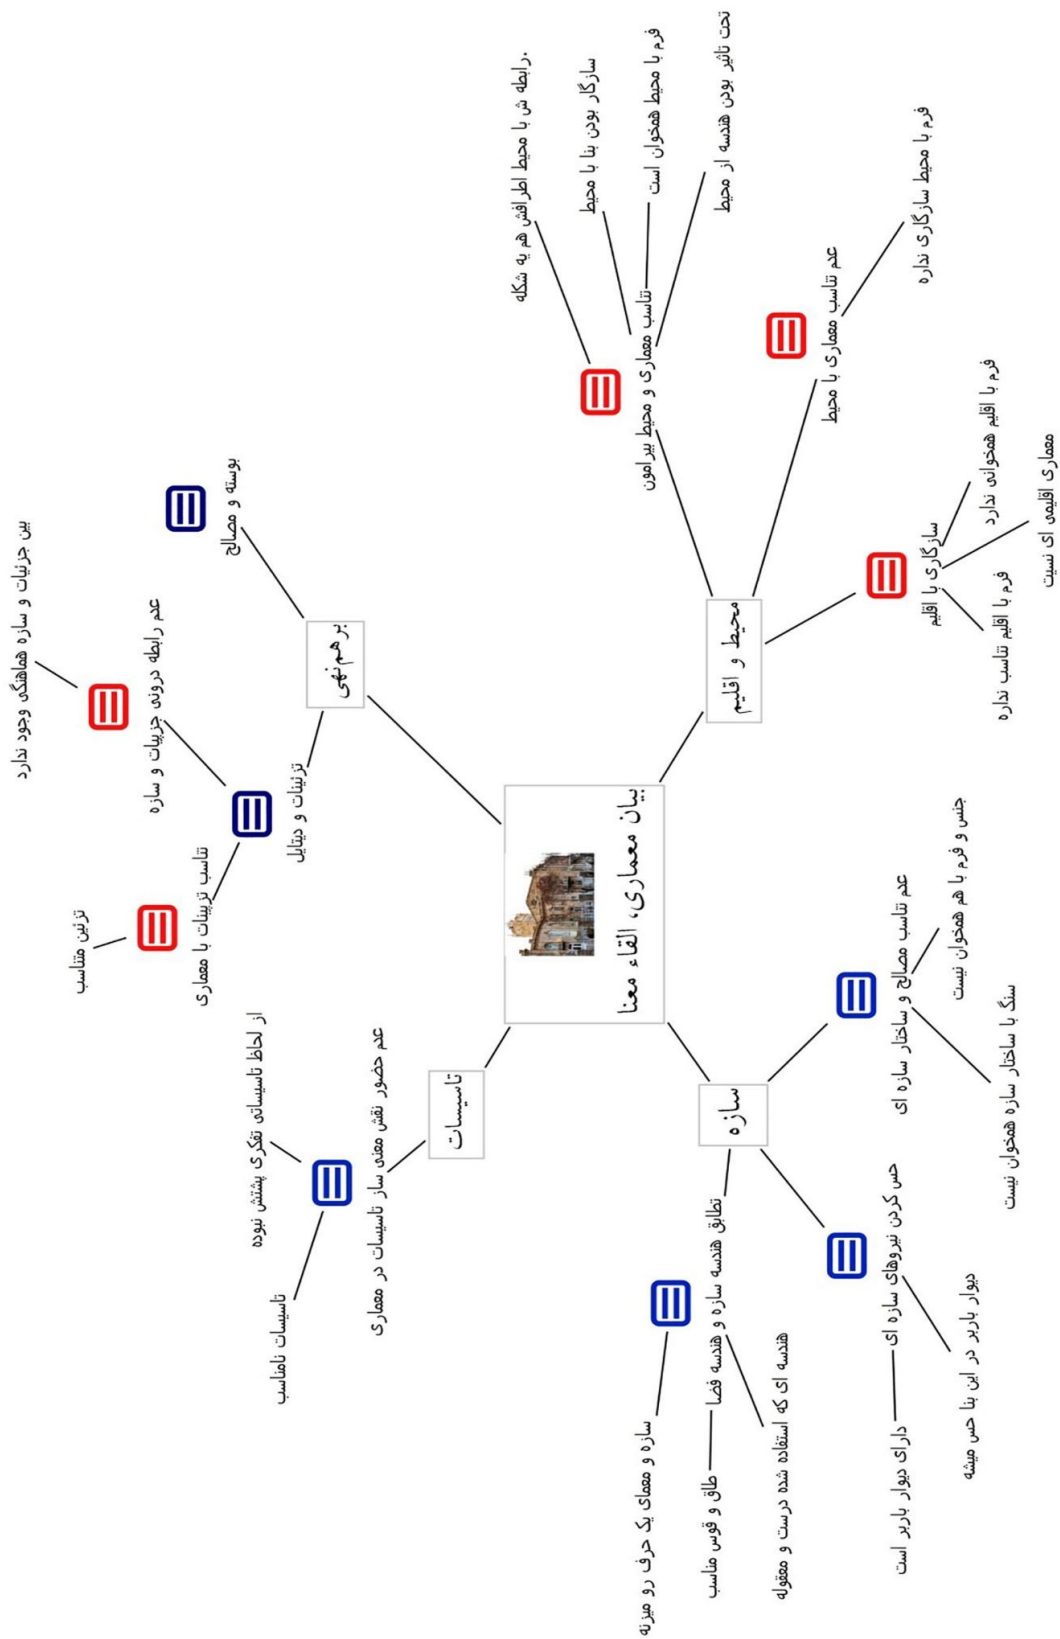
بیان معماری، القاء معنا

محیط و اقلیم

تناسب معماری و محیط پیرامون

رابطه ش با محیط اطرافش هم یه شکله.

سازگار بودن بنا با محیط

فرم با محیط همخوان است

تحت تاثیر بودن هندسه از محیط

عدم تناسب معماری با محیط

فرم با محیط سازگاری نداره

سازگاری با اقلیم

فرم با اقلیم همخوانی ندارد

معماری اقلیمی ای نیست

فرم با اقلیم تناسب نداره

برهم‌نهی

پوسته و مصالح

ترئینات و دیتایل

عدم رابطه درونی جزییات و سازه

بین جزئیات و سازه هماهنگی وجود ندارد

تناسب تزیینات با معماری

تزئین متناسب

تاسیسات

عدم حضور نقش معنی ساز تاسیسات در معماری

از لحاظ تاسیساتی تفکری پشتش نبوده

تاسیسات نامناسب

سازه

عدم تناسب مصالح و ساختار سازه ای

جنس و فرم با هم همخوان نیست

سنگ با ساختار سازه همخوان نیست

حس کردن نیروهای سازه ای

دیوار باربر در این بنا حس میشه

دارای دیوار باربر است

تطابق هندسه سازه و هندسه فضا

هندسه ای که استفاده شده درست و معقوله

طاق و قوس مناسب

سازه و معمای یک حرف رو میزنه